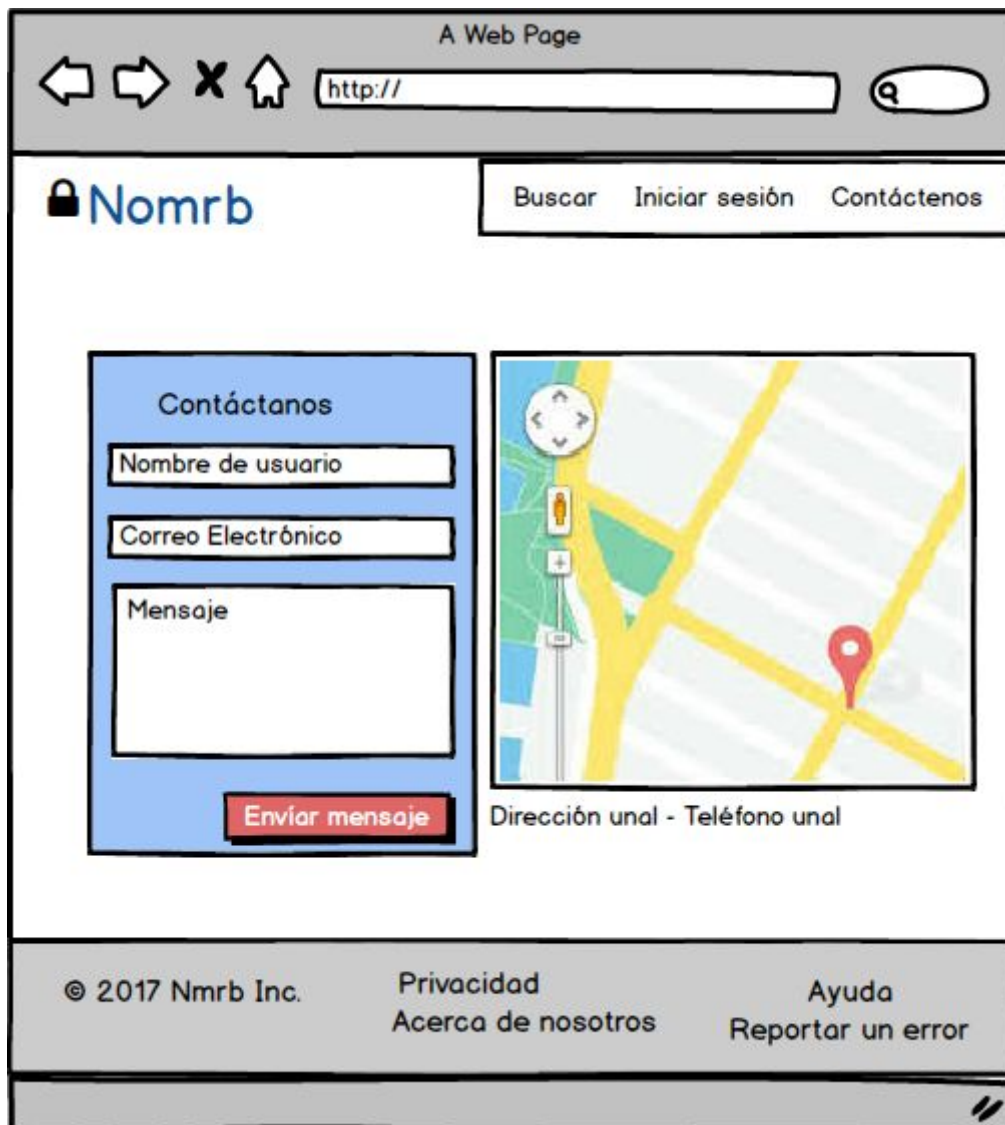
A Web Page

http://

Nomrb

Buscar Iniciar sesión Contáctenos

Contáctanos

Nombre de usuario

Correo Electrónico

Mensaje

Envíar mensaje

Dirección unal - Teléfono unal

© 2017 Nmrb Inc.

Privacidad
Acerca de nosotros

Ayuda
Reportar un error